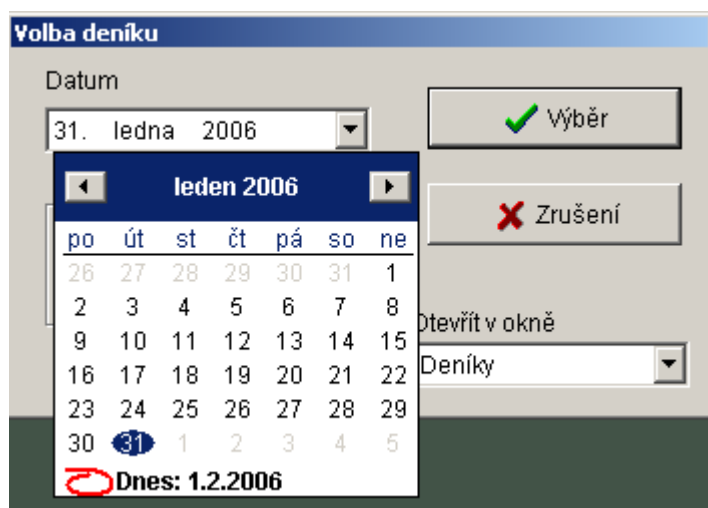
Volba deníku

Datum

31. ledna 2006

Výběr

leden 2006

Zrušení

| po | út | st | čt | pá | so | ne |
|---|---|---|---|---|---|---|
| 26 | 27 | 28 | 29 | 30 | 31 | 1 |
| 2 | 3 | 4 | 5 | 6 | 7 | 8 |
| 9 | 10 | 11 | 12 | 13 | 14 | 15 |
| 16 | 17 | 18 | 19 | 20 | 21 | 22 |
| 23 | 24 | 25 | 26 | 27 | 28 | 29 |
| 30 | 31 | 1 | 2 | 3 | 4 | 5 |

Dnes: 1.2.2006

Otevřít v okně

Deníky